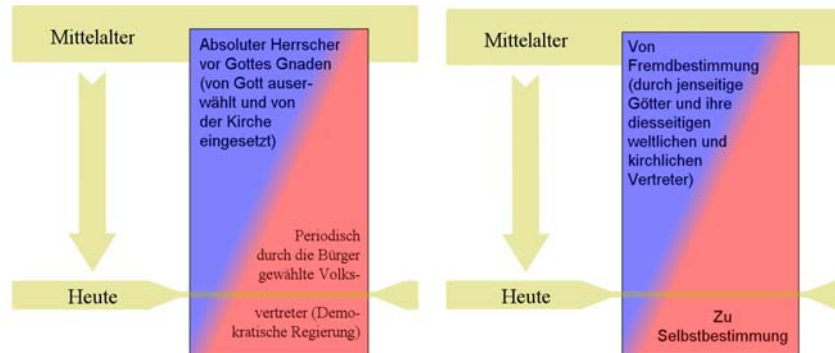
Mittelalter

Absoluter Herrscher vor Gottes Gnaden (von Gott auserwählt und von der Kirche eingesetzt)

Periodisch durch die Bürger gewählte Volksvertreter (Demokratische Regierung)

Heute

Mittelalter

Von Fremdbestimmung (durch jenseitige Götter und ihre diesseitigen weltlichen und kirchlichen Vertreter)

Zu Selbstbestimmung

Heute